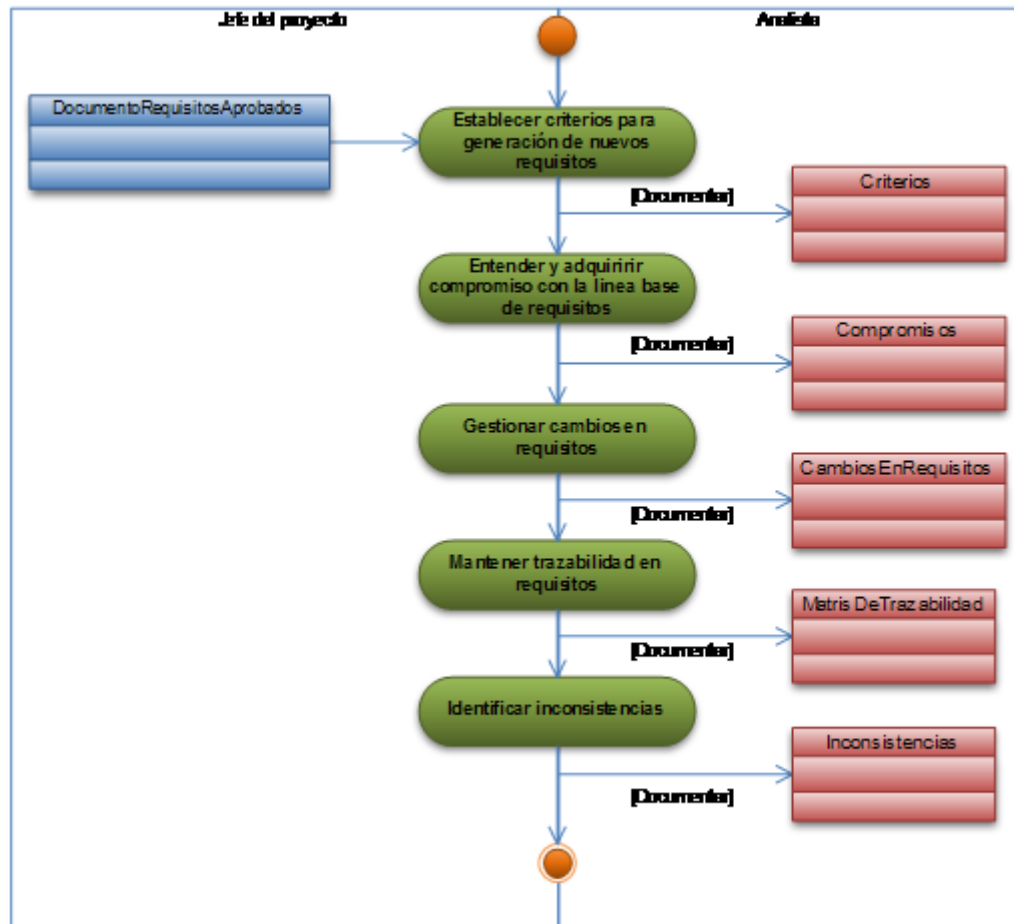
Jefe del proyecto

Analista

DocumentoRequisitosAprobados

Establecer criterios para generación de nuevos requisitos

[Documentar]

Criterios

Entender y adquiririr compromiso con la linea base de requisitos

[Documentar]

Compromisos

Gestionar cambios en requisitos

CambiosEnRequisitos

[Documentar]

Mantener trazabilidad en requisitos

MatrisDeTrazabilidad

[Documentar]

Identificar inconsistencias

Inconsistencias

[Documentar]